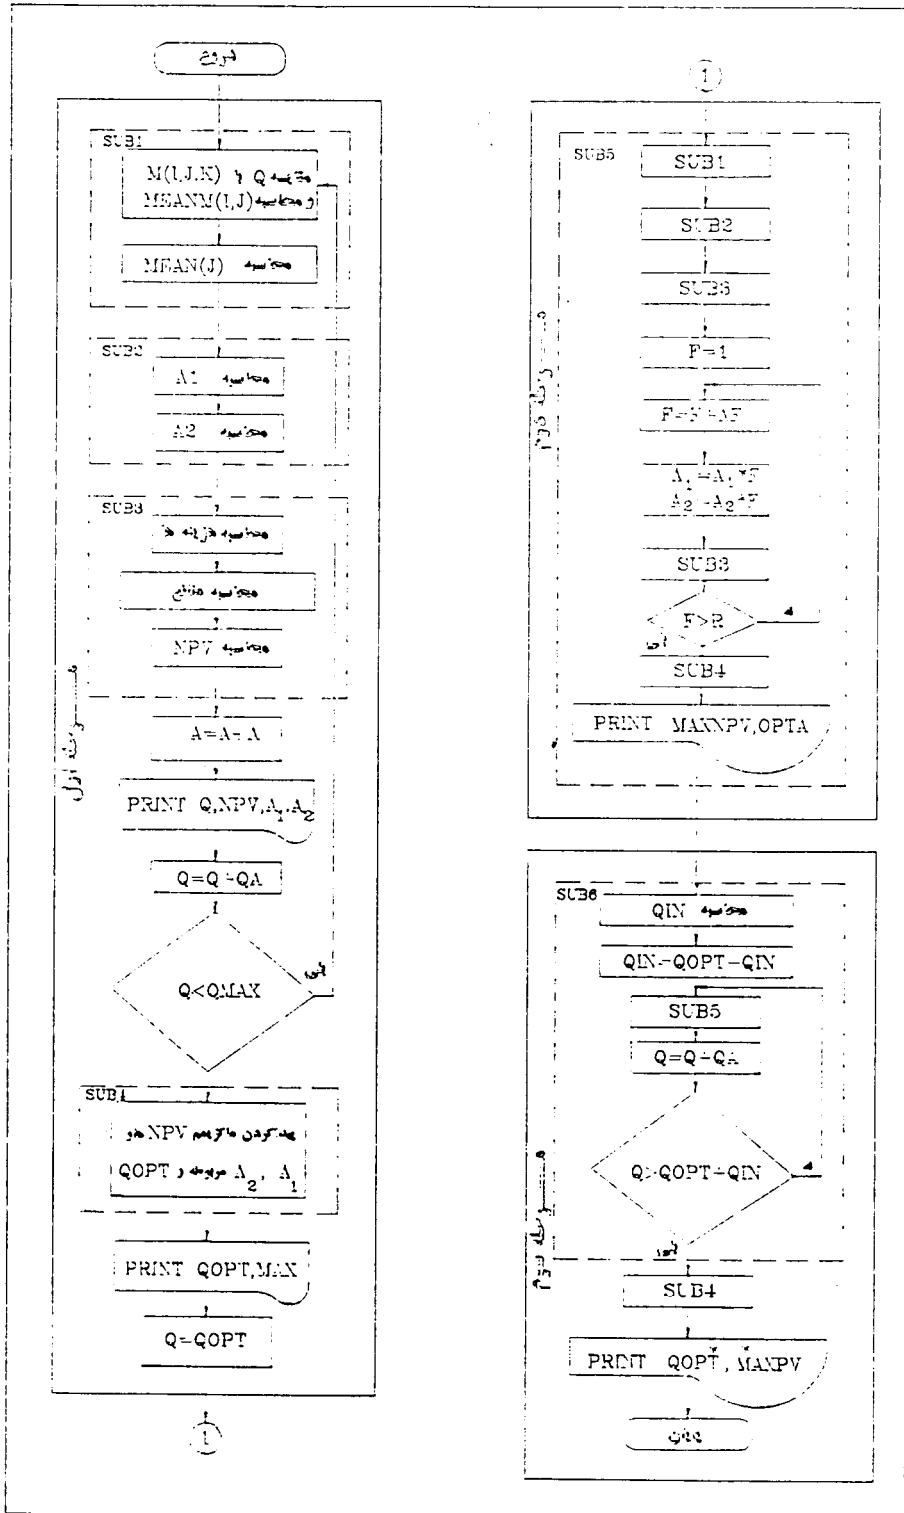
شروع

SUB1

محاسبه Q با M(I,J,K) و محاسبه MEANM(I,J)

محاسبه MEAN(J)

SUB2

محاسبه A1

محاسبه A2

SUB3

محاسبه هزینه ها

محاسبه منافع

محاسبه NPV

$A=A+\Delta A$

PRINT Q,NPV,$A_1$,$A_2$

$Q=Q+Q\Delta$

Q<QMAX

بلی

SUB4

پیدا کردن ماکزیمم NPV ها و QOPT مربوطه و $A_2$ , $A_1$

PRINT QOPT,MAX

Q=QOPT

1

مرحله اول

1

SUB5

SUB1

SUB2

SUB6

F=1

$F=F+\Delta F$

$A_1=A_1*F$

$A_2=A_2*F$

SUB3

F>R

بلی

SUB4

PRINT MAXNPV,OPTA

مرحله دوم

SUB6

محاسبه QIN

QIN=QOPT-QIN

SUB5

$Q=Q+Q\Delta$

Q>QOPT+QIN

خیر

مرحله سوم

SUB4

PRINT QOPT*, MAXPV

پایان